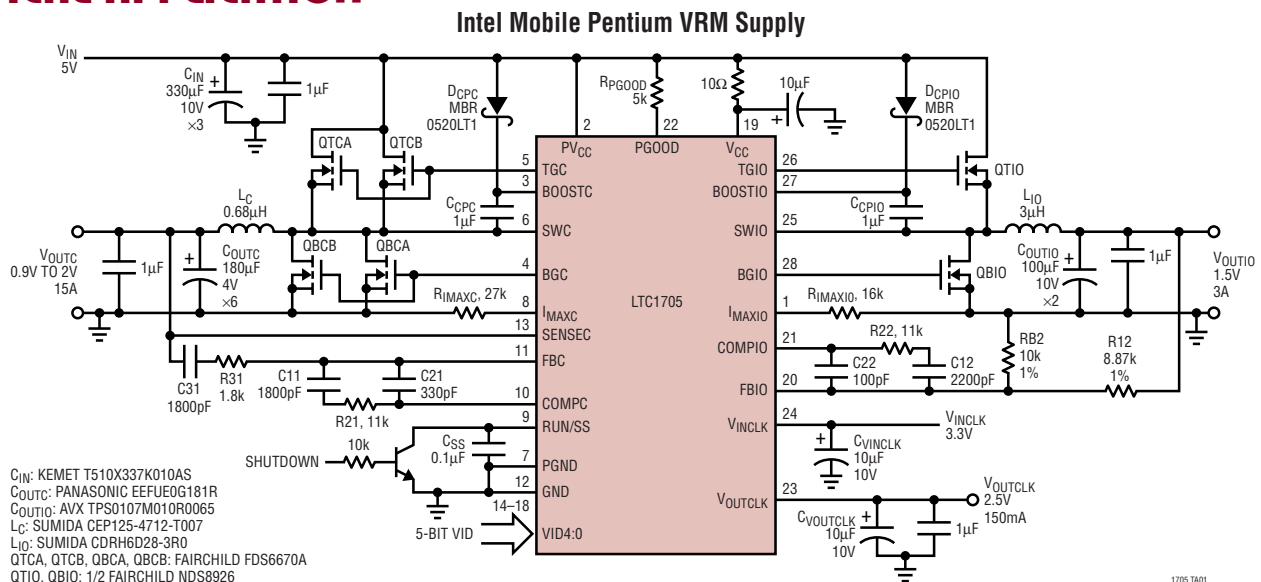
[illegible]

Intel Mobile Pentium VRM Supply

$V_{IN}$ 5V

$C_{IN}$ 330µF 10V ×3

1µF

$D_{CPC}$ MBR 0520LT1

$R_{PGOOD}$ 5k

10Ω

10µF

$D_{CPIO}$ MBR 0520LT1

QTCA

QTCB

2

22

19

$PV_{CC}$

PGOOD

$V_{CC}$

5 TGC

3 BOOSTC

6

$C_{CPC}$ 1µF

26 TGIO

27 BOOSTIO

25

QTIO

$L_C$ 0.68µH

$C_{CPIO}$ 1µF

$L_{IO}$ 3µH

SWC

SWIO

$V_{OUTC}$ 0.9V TO 2V 15A

1µF

$C_{OUTC}$ 180µF 4V ×6

QBCB

QBCA

4 BGC

28 BGIO

QBIO

$C_{OUTIO}$ 100µF 10V ×2

1µF

$V_{OUTIO}$ 1.5V 3A

$R_{IMAXC}$, 27k

8 $I_{MAXC}$

LTC1705

1 $I_{MAXIO}$

$R_{IMAXIO}$, 16k

13 SENSEC

11 FBC

21 COMPIO

R22, 11k

RB2 10k 1%

R12 8.87k 1%

C31 1800pF

R31 1.8k

C11 1800pF

C21 330pF

C22 100pF

C12 2200pF

20 FBIO

10 COMPC

R21, 11k

9 RUN/SS

24 $V_{INCLK}$

$V_{INCLK}$ 3.3V

$C_{SS}$ 0.1µF

$C_{VINCLK}$ 10µF 10V

SHUTDOWN

10k

7 PGND

12 GND

23 $V_{OUTCLK}$

$V_{OUTCLK}$ 2.5V 150mA

14–18

$C_{VOUTCLK}$ 10µF 10V

1µF

5-BIT VID

VID4:0

$C_{IN}$: KEMET T510X337K010AS
$C_{OUTC}$: PANASONIC EEFUE0G181R
$C_{OUTIO}$: AVX TPS0107M010R0065
$L_C$: SUMIDA CEP125-4712-T007
$L_{IO}$: SUMIDA CDRH6D28-3R0
QTCA, QTCB, QBCA, QBCB: FAIRCHILD FDS6670A
QTIO, QBIO: 1/2 FAIRCHILD NDS8926

1705 TA01